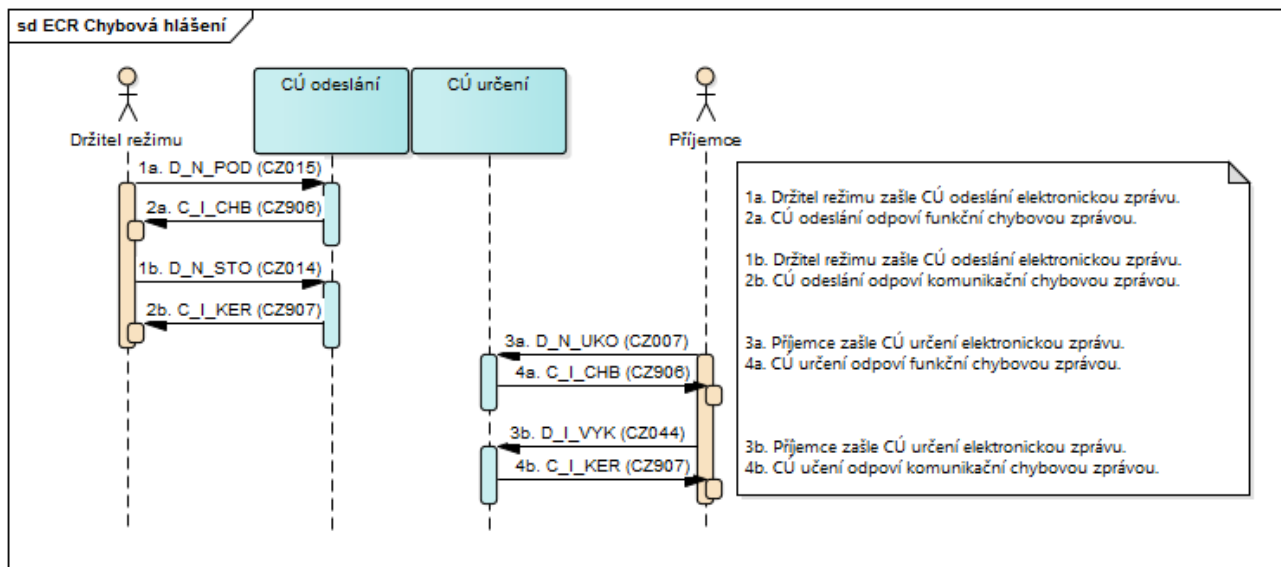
sd ECR Chybová hlášení

Držitel režimu

CÚ odeslání

CÚ určení

Příjemce

1a. D_N_POD (CZ015)

2a. C_I_CHB (CZ906)

1b. D_N_STO (CZ014)

2b. C_I_KER (CZ907)

3a. D_N_UKO (CZ007)

4a. C_I_CHB (CZ906)

3b. D_I_VYK (CZ044)

4b. C_I_KER (CZ907)

1a. Držitel režimu zašle CÚ odeslání elektronickou zprávu.
2a. CÚ odeslání odpoví funkční chybovou zprávou.

1b. Držitel režimu zašle CÚ odeslání elektronickou zprávu.
2b. CÚ odeslání odpoví komunikační chybovou zprávou.

3a. Příjemce zašle CÚ určení elektronickou zprávu.
4a. CÚ určení odpoví funkční chybovou zprávou.

3b. Příjemce zašle CÚ určení elektronickou zprávu.
4b. CÚ učení odpoví komunikační chybovou zprávou.